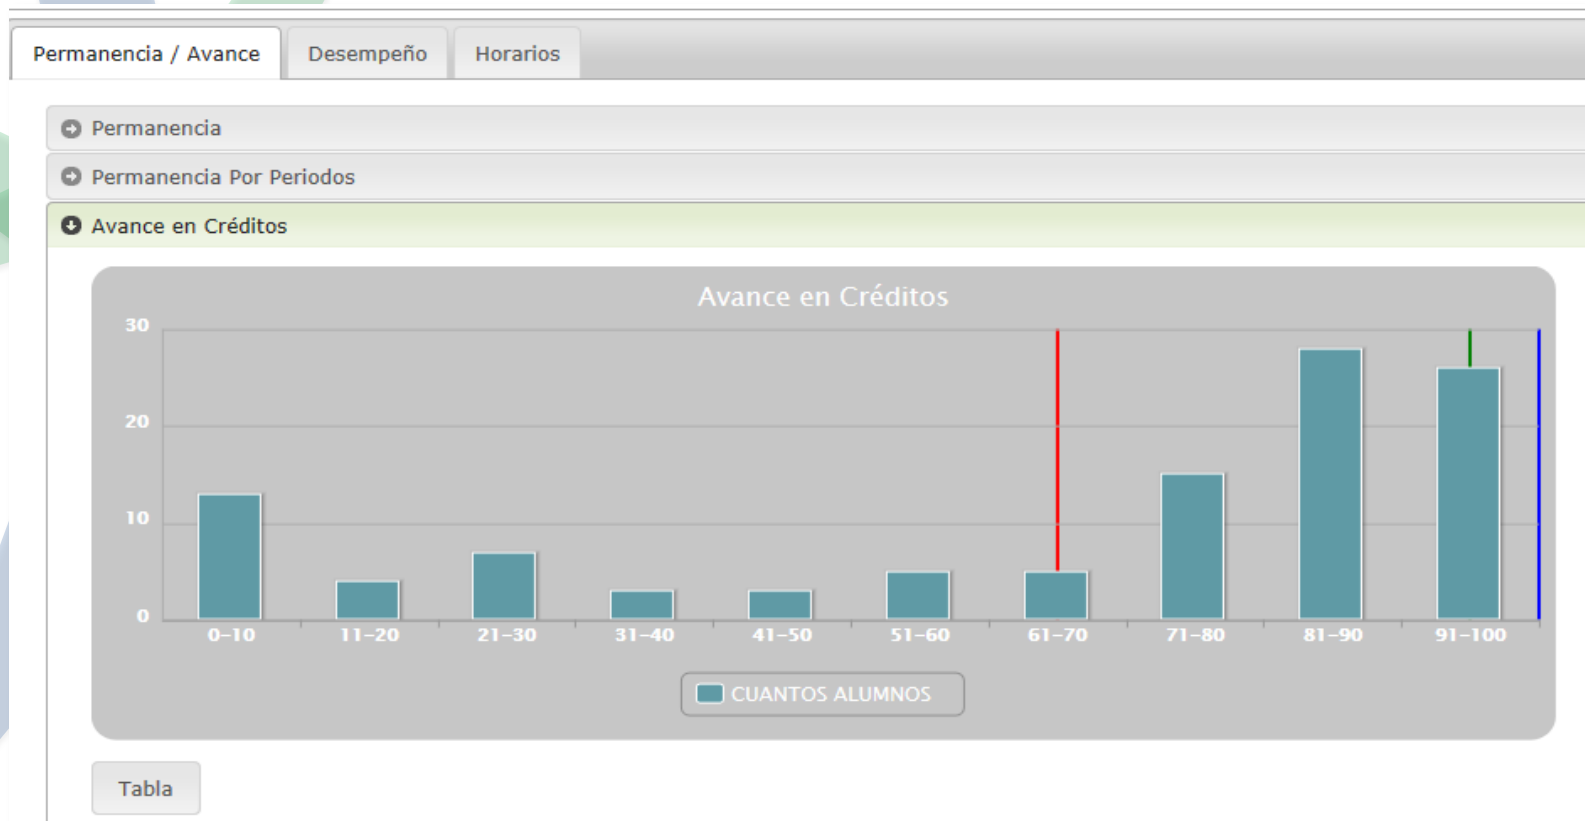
Permanencia / Avance
Desempeño
Horarios

Permanencia
Permanencia Por Periodos
Avance en Créditos

Avance en Créditos

30
20
10
0

0-10
11-20
21-30
31-40
41-50
51-60
61-70
71-80
81-90
91-100

CUANTOS ALUMNOS

Tabla